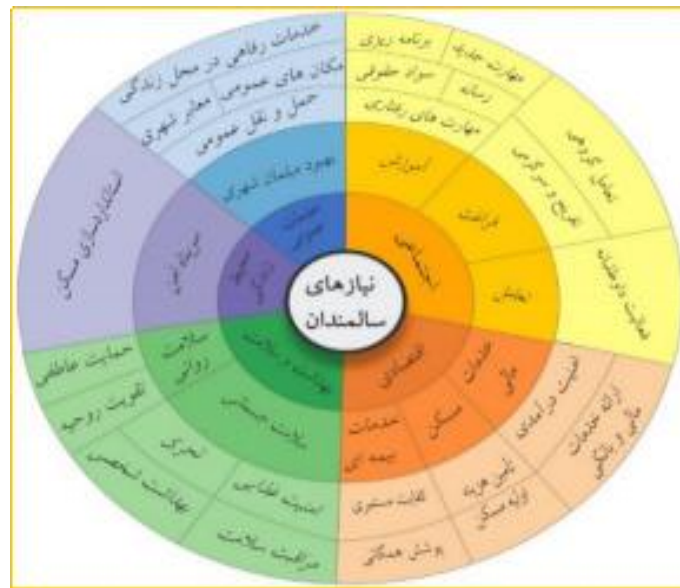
نیازهای سالمندان

خدمات رفاهی در محل زندگی
مکان های عمومی معابر شهری
حمل و نقل عمومی
بهبود خدمات شهری
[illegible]

برنامه ریزی
مهارت جدید
سواد حقوقی
رسانه
مهارت های رفتاری
آموزش
فراغت
تفریح و سرگرمی
تعامل گروهی
اجتماعی
ارتباط
حمایت خانواده

استاندارد سازی مسکن
مسکن
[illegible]

حمایت عاطفی
تقویت روحیه
سلامت روانی
بهداشت و سلامت
تحرک
بهداشت شخصی
بهداشت جسمانی
تغذیه
مراقبت سلامت

اقتصادی
خدمات مالی
امنیت درآمدی
ارائه خدمات مالی و بانکی
مسکن
خدمات بیمه ای
تأمین هزینه اولیه مسکن
تعاونی مسکن
پوشش همگانی